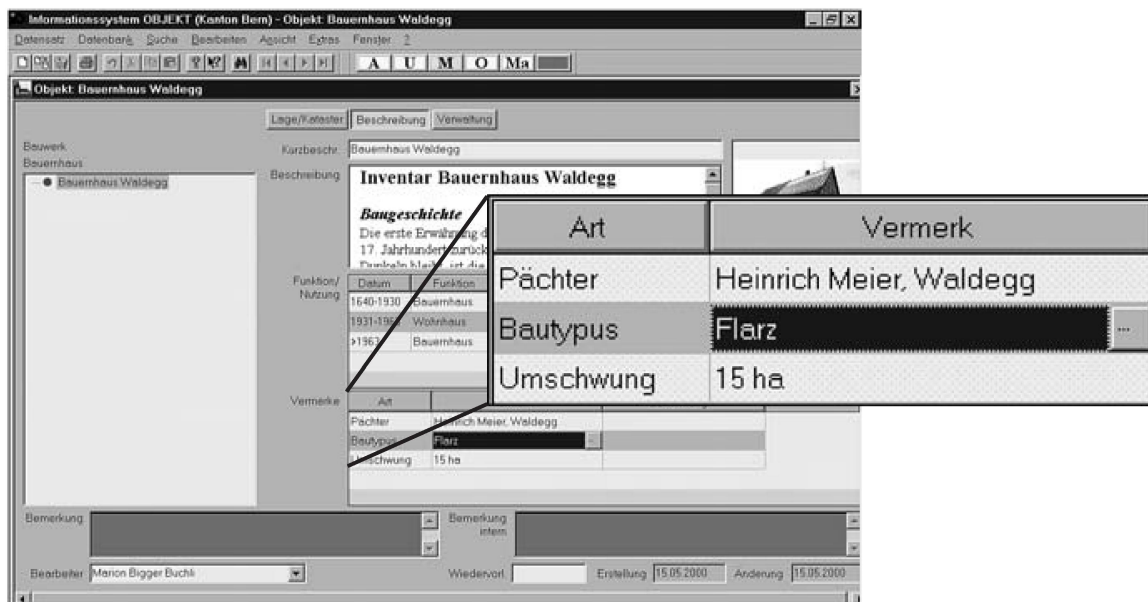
Informationssystem OBJEKT (Kanton Bern) - Objekt: Bauernhaus Waldegg

Datensatz Datenbank Suche Bearbeiten Ansicht Extras Fenster ?

A U M O Ma

Objekt: Bauernhaus Waldegg

Lage/Kataster Beschreibung Verwaltung

Bauwerk
Bauernhaus
Bauernhaus Waldegg

Kurzbeschr. Bauernhaus Waldegg

Beschreibung

Inventar Bauernhaus Waldegg

Baugeschichte
Die erste Erwähnung d
17. Jahrhundert zurück
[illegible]

Funktion/ Nutzung

| Datum | Funktion |
|---|---|
| 1640-1930 | Bauernhaus |
| 1931-1963 | Wohnhaus |
| >1963 | Bauernhaus |

Vermerke

| Art | Vermerk |
|---|---|
| Pächter | Heinrich Meier, Waldegg |
| Bautypus | Flarz |
| Umschwung | 15 ha |

Bemerkung

Bemerkung intern

Bearbeiter Marion Bigger Buchli

Wiedervorl.

Erstellung 15.05.2000

Änderung 15.05.2000